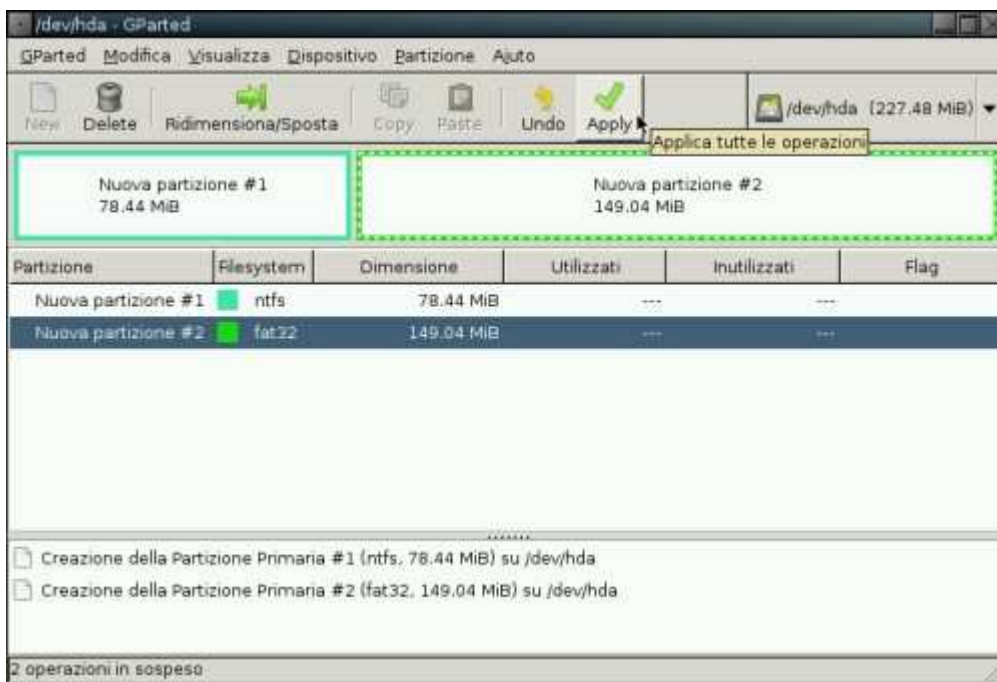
/dev/hda - GParted

GParted Modifica Visualizza Dispositivo Partizione Aiuto

New Delete Ridimensiona/Sposta Copy Paste Undo Apply /dev/hda (227.48 MiB)

Applica tutte le operazioni

Nuova partizione #1
78.44 MiB

Nuova partizione #2
149.04 MiB

| Partizione | Filesystem | Dimensione | Utilizzati | Inutilizzati | Flag |
|---|---|---|---|---|---|
| Nuova partizione #1 | ntfs | 78.44 MiB | --- | --- | |
| Nuova partizione #2 | fat32 | 149.04 MiB | --- | --- | |

Creazione della Partizione Primaria #1 (ntfs, 78.44 MiB) su /dev/hda
Creazione della Partizione Primaria #2 (fat32, 149.04 MiB) su /dev/hda

2 operazioni in sospeso